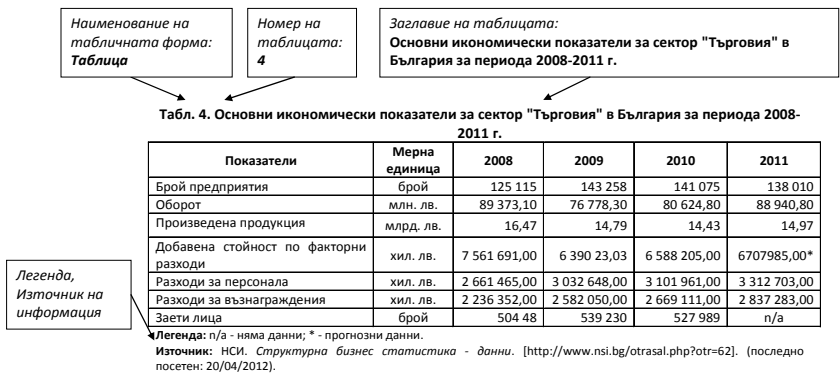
Наименование на табличната форма: **Таблица**

Номер на таблицата: **4**

Заглавие на таблицата: **Основни икономически показатели за сектор "Търговия" в България за периода 2008-2011 г.**

**Табл. 4. Основни икономически показатели за сектор "Търговия" в България за периода 2008-2011 г.**

| Показатели | Мерна единица | 2008 | 2009 | 2010 | 2011 |
|---|---|---|---|---|---|
| Брой предприятия | брой | 125 115 | 143 258 | 141 075 | 138 010 |
| Оборот | млн. лв. | 89 373,10 | 76 778,30 | 80 624,80 | 88 940,80 |
| Произведена продукция | млрд. лв. | 16,47 | 14,79 | 14,43 | 14,97 |
| Добавена стойност по факторни разходи | хил. лв. | 7 561 691,00 | 6 390 23,03 | 6 588 205,00 | 6707985,00* |
| Разходи за персонала | хил. лв. | 2 661 465,00 | 3 032 648,00 | 3 101 961,00 | 3 312 703,00 |
| Разходи за възнаграждения | хил. лв. | 2 236 352,00 | 2 582 050,00 | 2 669 111,00 | 2 837 283,00 |
| Заети лица | брой | 504 48 | 539 230 | 527 989 | n/a |

Легенда, Източник на информация

**Легенда:** n/a - няма данни; * - прогнозни данни.

**Източник:** НСИ. *Структурна бизнес статистика - данни*. [http://www.nsi.bg/otrasal.php?otr=62]. (последно посетен: 20/04/2012).